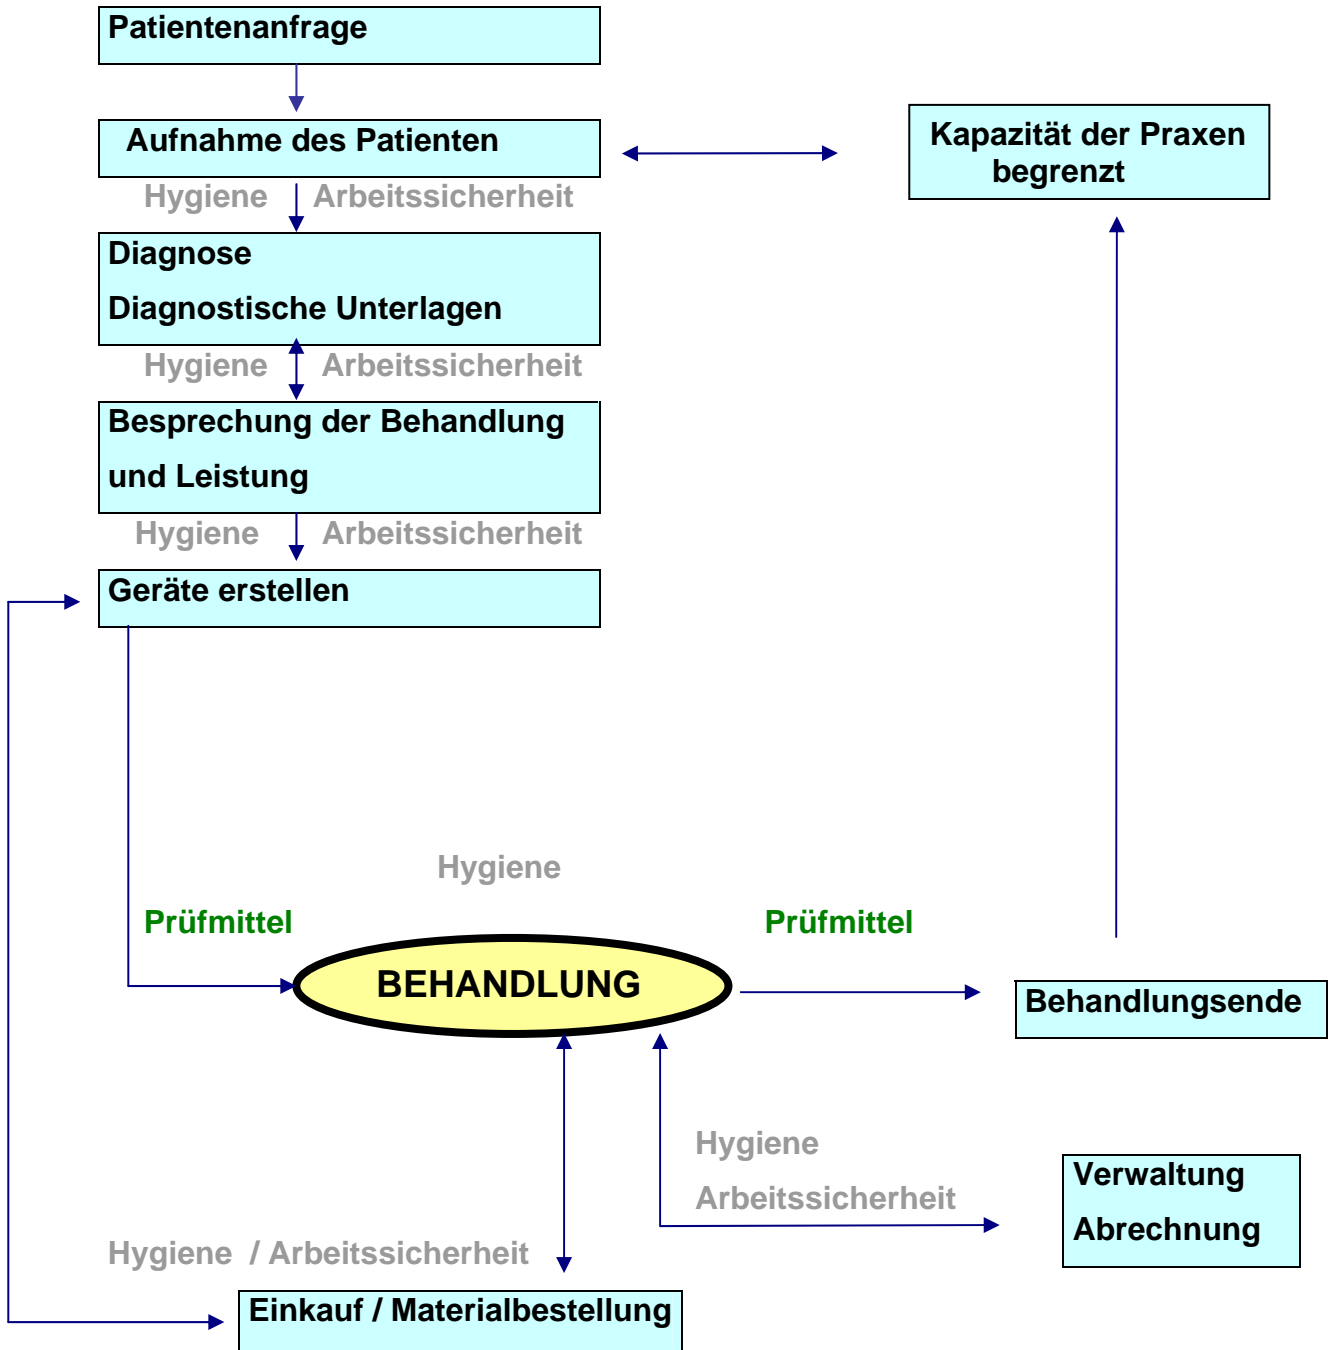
Patientenanfrage

Aufnahme des Patienten

Kapazität der Praxen begrenzt

Hygiene Arbeitssicherheit

Diagnose

Diagnostische Unterlagen

Hygiene Arbeitssicherheit

Besprechung der Behandlung und Leistung

Hygiene Arbeitssicherheit

Geräte erstellen

Hygiene

Prüfmittel

Prüfmittel

BEHANDLUNG

Behandlungsende

Hygiene

Arbeitssicherheit

Verwaltung

Abrechnung

Hygiene / Arbeitssicherheit

Einkauf / Materialbestellung